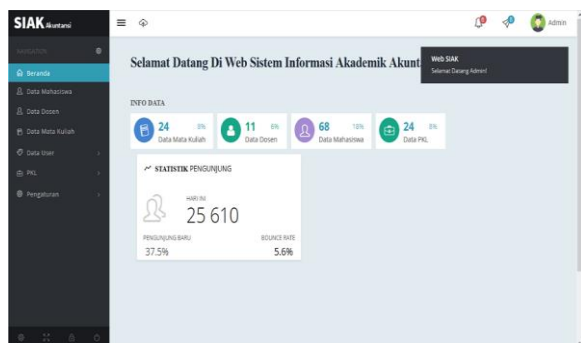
SIAK Akuntansi

NAVIGATION

Beranda

Data Mahasiswa

Data Dosen

Data Mata Kuliah

Data User

PKL

Pengaturan

Admin

Selamat Datang Di Web Sistem Informasi Akademik Akunt

Web SIAK
Selamat Datang Admin!

INFO DATA

24 8% Data Mata Kuliah

11 6% Data Dosen

68 10% Data Mahasiswa

24 8% Data PKL

STATISTIK PENGUNJUNG

HARI INI
25 610

PENGUNJUNG BARU
37.5%

BOUNCE RATE
5.6%